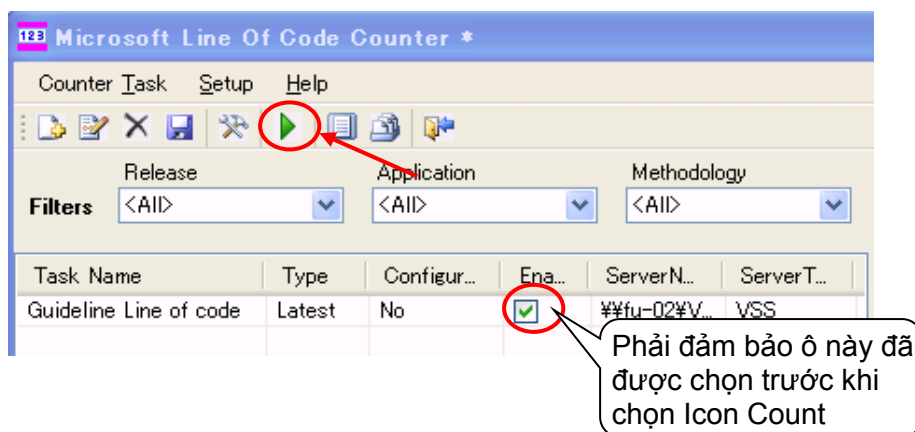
123 Microsoft Line Of Code Counter *

Counter Task Setup Help

Filters

Release
<All>

Application
<All>

Methodology
<All>

| Task Name | Type | Configur... | Ena... | ServerN... | ServerT... |
|---|---|---|---|---|---|
| Guideline Line of code | Latest | No | ☑ | ¥¥fu-02¥V... | VSS |

Phải đảm bảo ô này đã được chọn trước khi chọn Icon Count